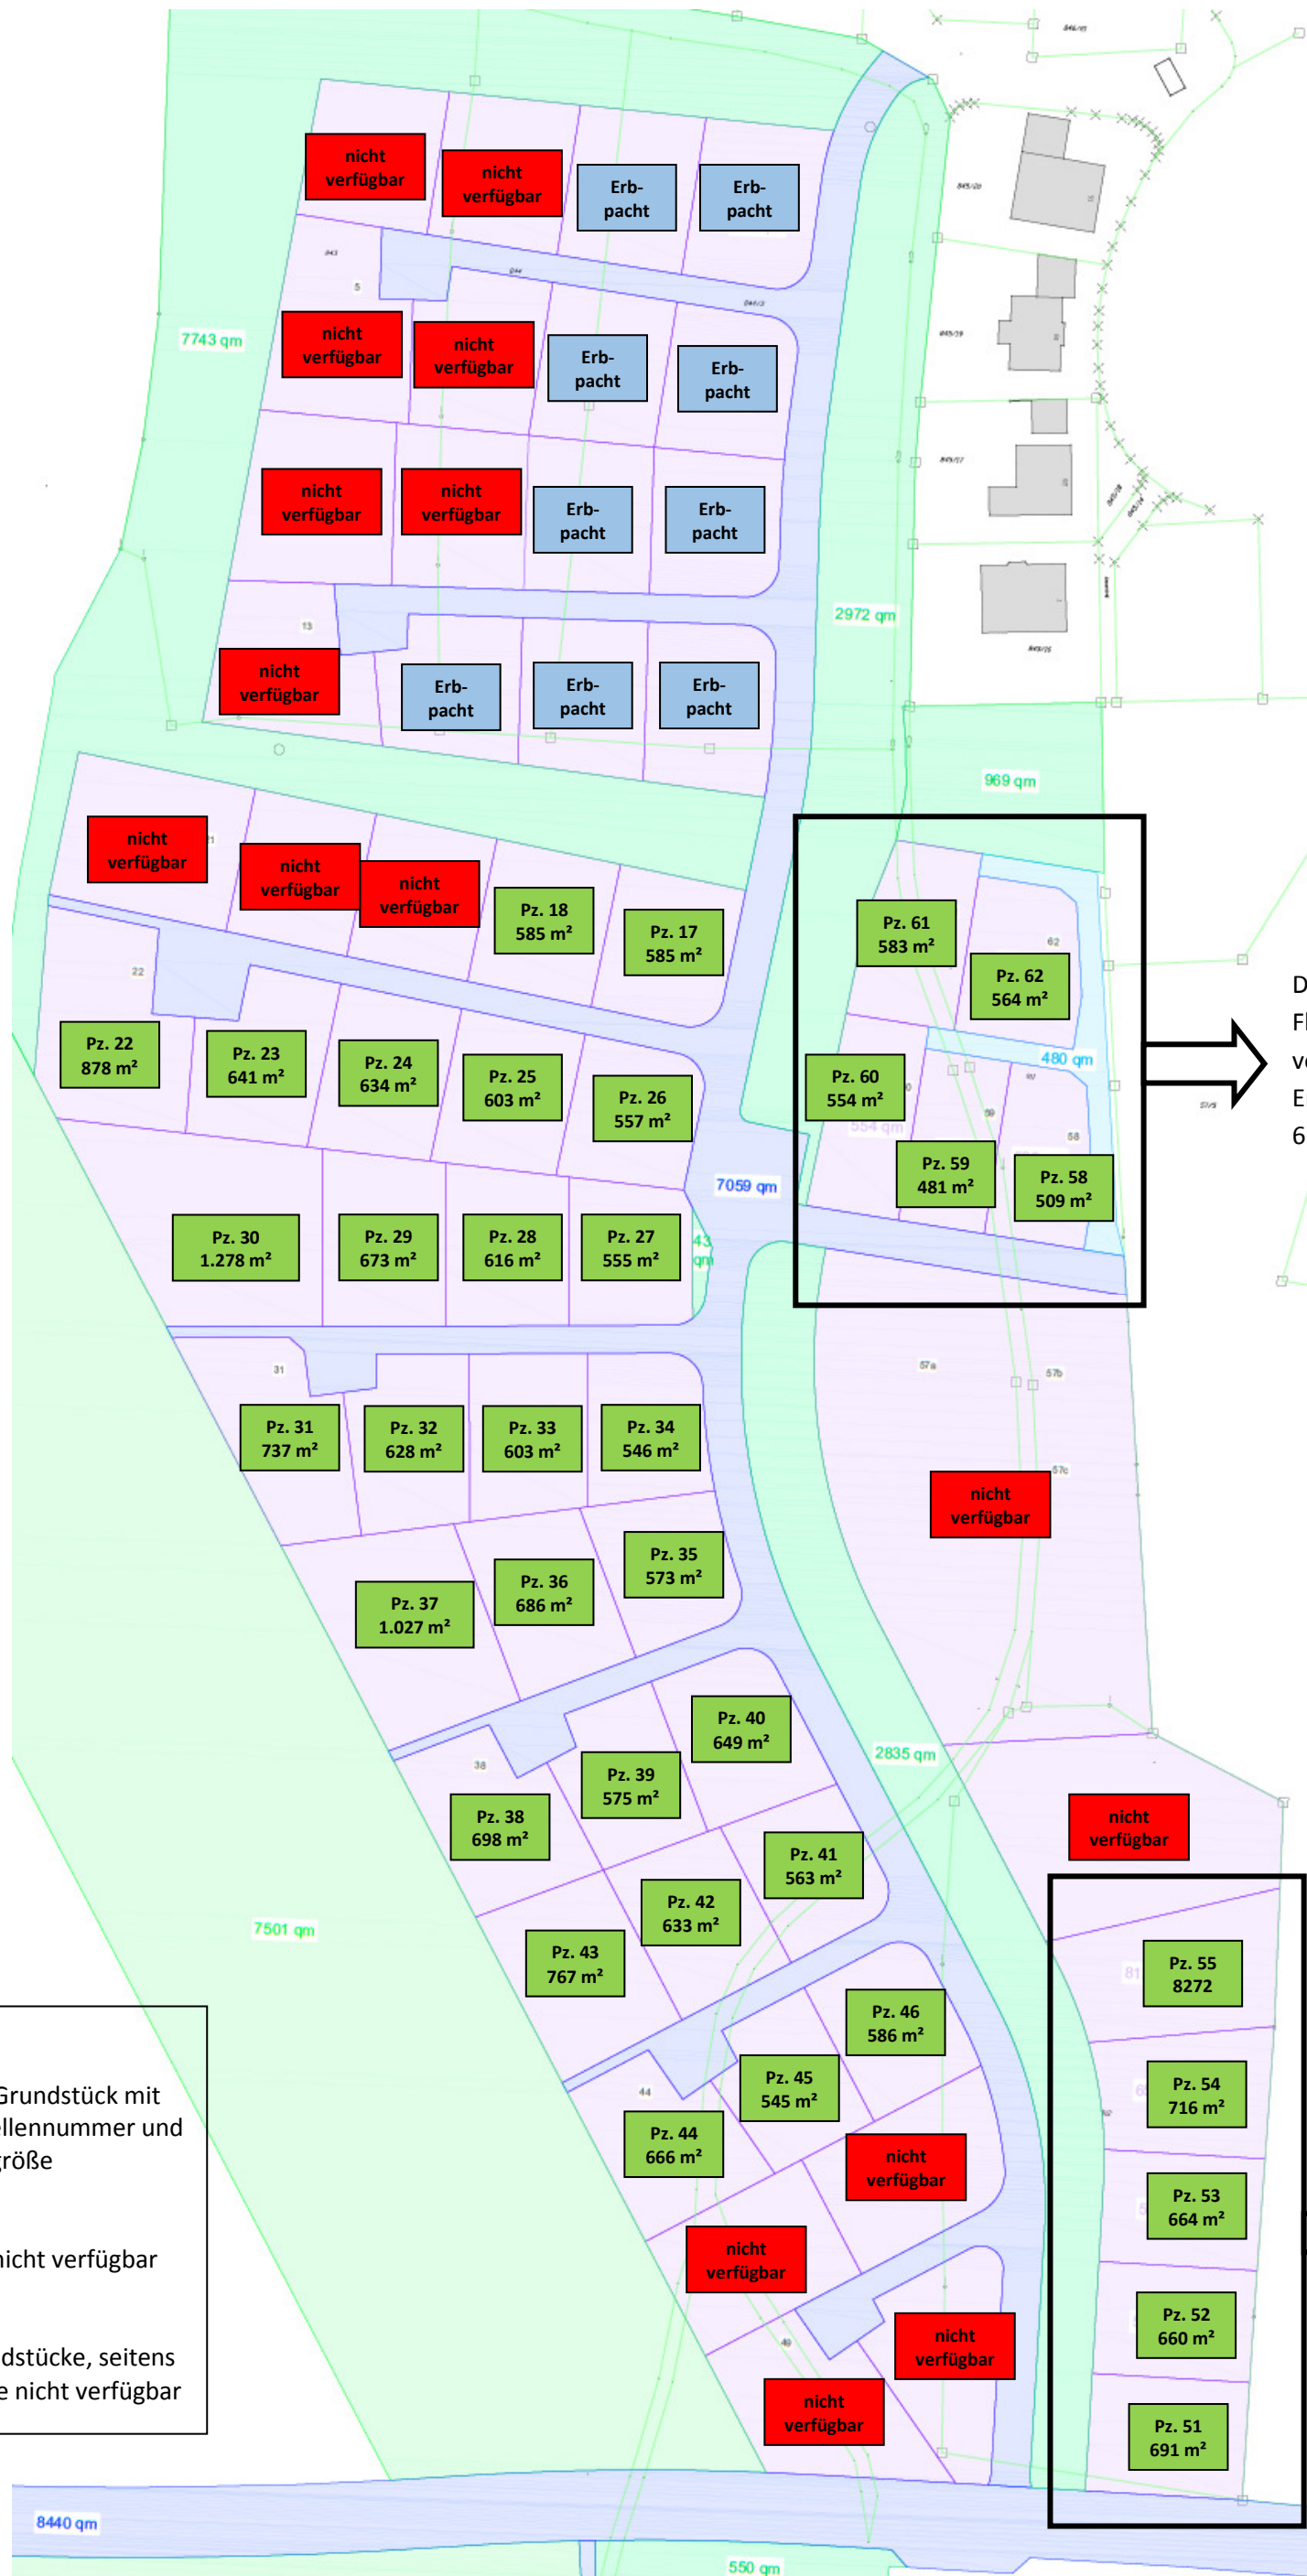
nicht verfügbar
nicht verfügbar
Erb-pacht
Erb-pacht

nicht verfügbar
nicht verfügbar
Erb-pacht
Erb-pacht

7743 qm

nicht verfügbar
nicht verfügbar
Erb-pacht
Erb-pacht

nicht verfügbar
Erb-pacht
Erb-pacht
Erb-pacht

2972 qm
969 qm

nicht verfügbar
nicht verfügbar
nicht verfügbar
Pz. 18 585 m²
Pz. 17 585 m²

Pz. 61 583 m²
Pz. 62 564 m²
480 qm
Pz. 60 554 m²
Pz. 59 481 m²
Pz. 58 509 m²

D
Fl
ve
E
6

Pz. 22 878 m²
Pz. 23 641 m²
Pz. 24 634 m²
Pz. 25 603 m²
Pz. 26 557 m²

7059 qm

Pz. 30 1.278 m²
Pz. 29 673 m²
Pz. 28 616 m²
Pz. 27 555 m²

Pz. 31 737 m²
Pz. 32 628 m²
Pz. 33 603 m²
Pz. 34 546 m²

nicht verfügbar

Pz. 35 573 m²
Pz. 36 686 m²
Pz. 37 1.027 m²

Pz. 40 649 m²
2835 qm
Pz. 39 575 m²
Pz. 38 698 m²
nicht verfügbar
Pz. 41 563 m²
Pz. 42 633 m²
7501 qm
Pz. 43 767 m²
Pz. 55 8272
Pz. 46 586 m²
Pz. 45 545 m²
Pz. 44 666 m²
Pz. 54 716 m²
nicht verfügbar
Pz. 53 664 m²
nicht verfügbar
nicht verfügbar
Pz. 52 660 m²
nicht verfügbar
Pz. 51 691 m²

Grundstück mit
llennummer und
röße

nicht verfügbar

dstücke, seitens
e nicht verfügbar

8440 qm
550 qm